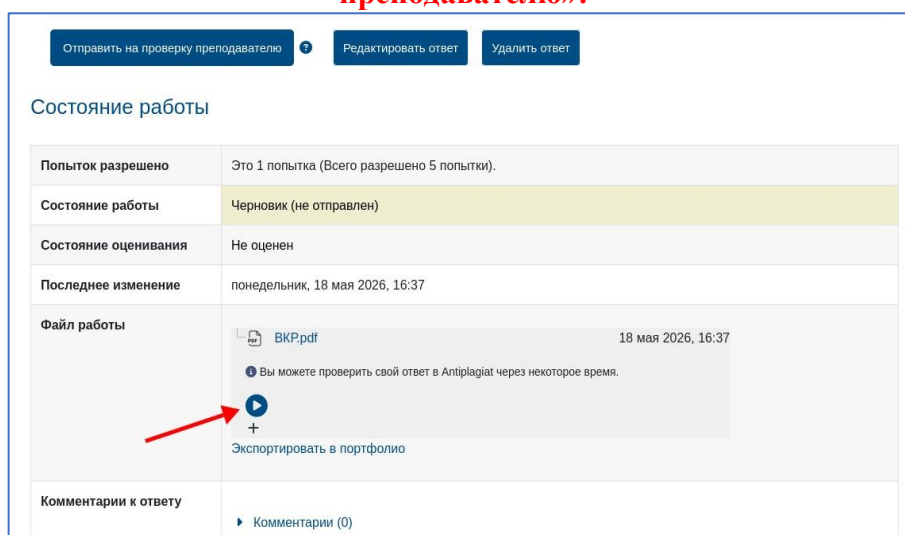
преподавателю».

Отправить на проверку преподавателю

Редактировать ответ

Удалить ответ

Состояние работы

| Попыток разрешено | Это 1 попытка (Всего разрешено 5 попытки). |
|---|---|
| Состояние работы | Черновик (не отправлен) |
| Состояние оценивания | Не оценен |
| Последнее изменение | понедельник, 18 мая 2026, 16:37 |
| Файл работы | ВКР.pdf 18 мая 2026, 16:37<br>Вы можете проверить свой ответ в Antiplagiat через некоторое время.<br>+<br>Экспортировать в портфолио |
| Комментарии к ответу | Комментарии (0) |